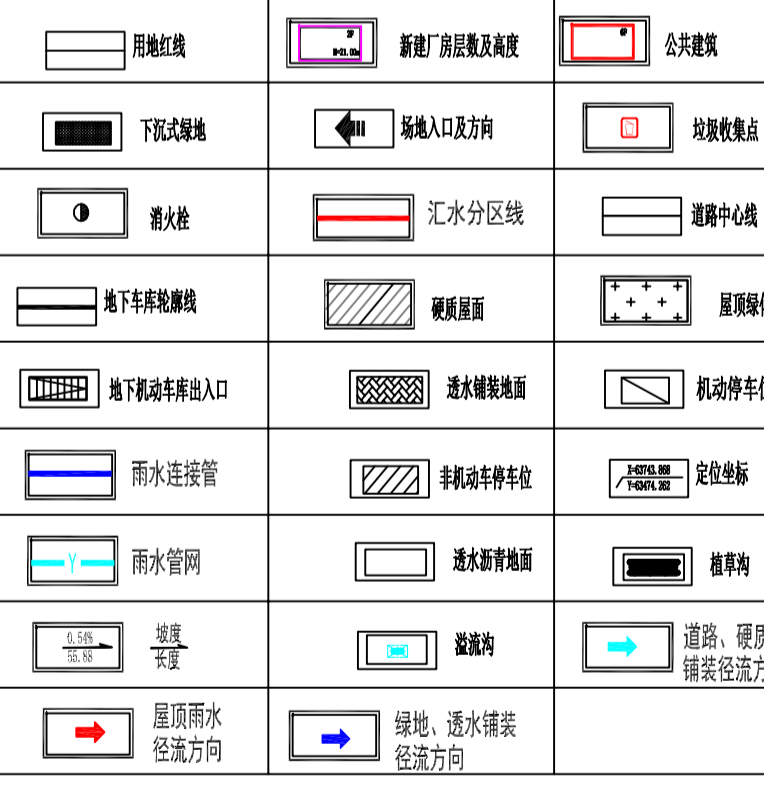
| | | |
|---|---|---|
| 用地红线 | 2F H=21.00m 新建厂房层数及高度 | 4F 公共建筑 |
| 下沉式绿地 | 场地入口及方向 | 垃圾收集点 |
| 消火栓 | 汇水分区线 | 道路中心线 |
| 地下车库轮廓线 | 硬质屋面 | 屋顶绿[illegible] |
| 地下机动车库出入口 | 透水铺装地面 | 机动停车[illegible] |
| 雨水连接管 | 非机动车停车位 | X=63743.868 Y=63474.262 定位坐标 |
| 雨水管网 | 透水沥青地面 | 植草沟 |
| 0.54% 55.88 坡度 长度 | 溢流沟 | 道路、硬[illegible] 铺装径流方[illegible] |
| 屋顶雨水 径流方向 | 绿地、透水铺装 径流方向 | |